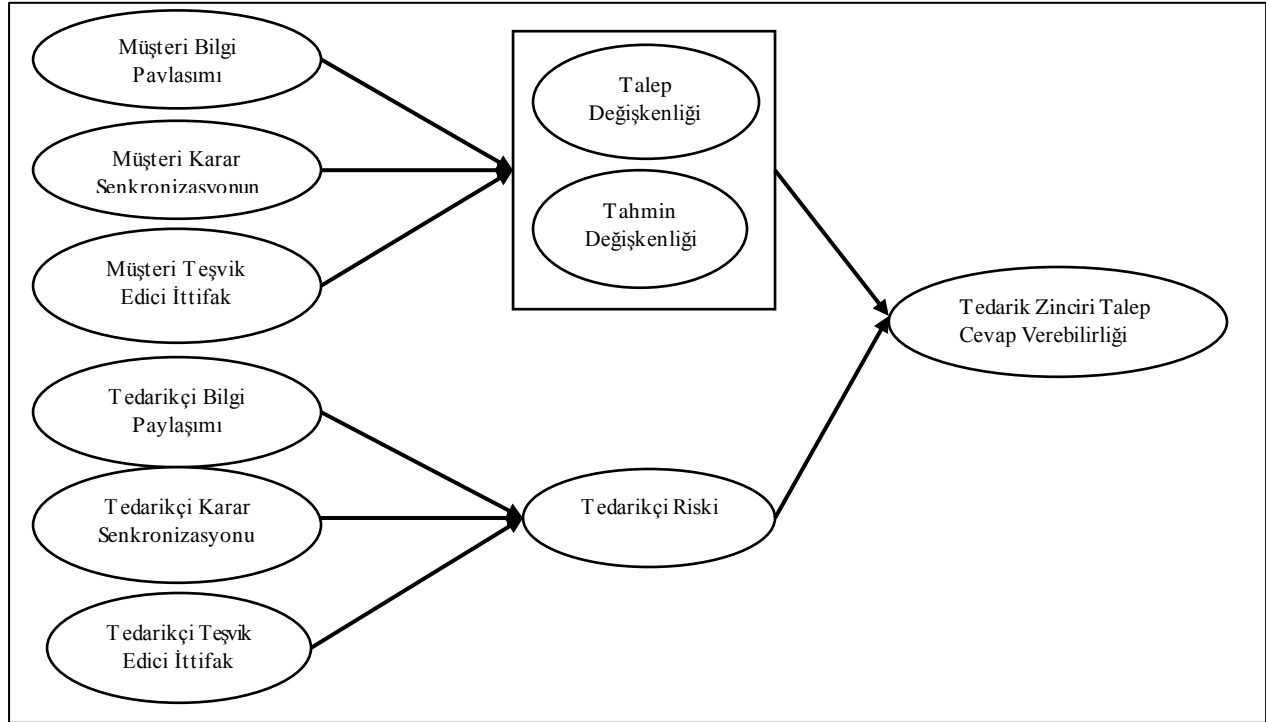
Müşteri Bilgi Pavlasımı

Müşteri Karar Senkronizasyonun

Müşteri Teşvik Edici İttifak

Talep Değişkenliği

Tahmin Değişkenliği

Tedarik Zinciri Talep Cevap Verebilirliği

Tedarikçi Bilgi Paylaşımı

Tedarikçi Karar Senkronizasyonu

Tedarikçi Teşvik Edici İttifak

Tedarikçi Riski